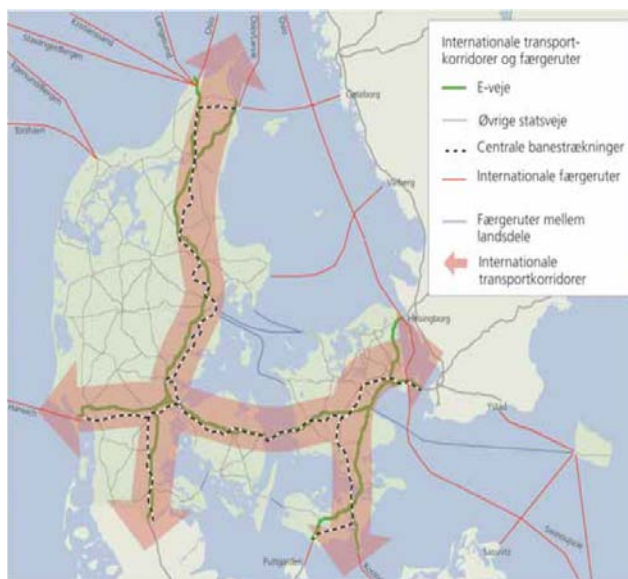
Internationale transport-korridorer og færgeruter

E-veje

Øvrige statsveje

Centrale banestrækninger

Internationale færgeruter

Færgeruter mellem landsdele

Internationale transportkorridorer

Göteborg

Varberg

Helsingborg

Ystad

Puttgarden

Sassnitz

Harwich

Oslo

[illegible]

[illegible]

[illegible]